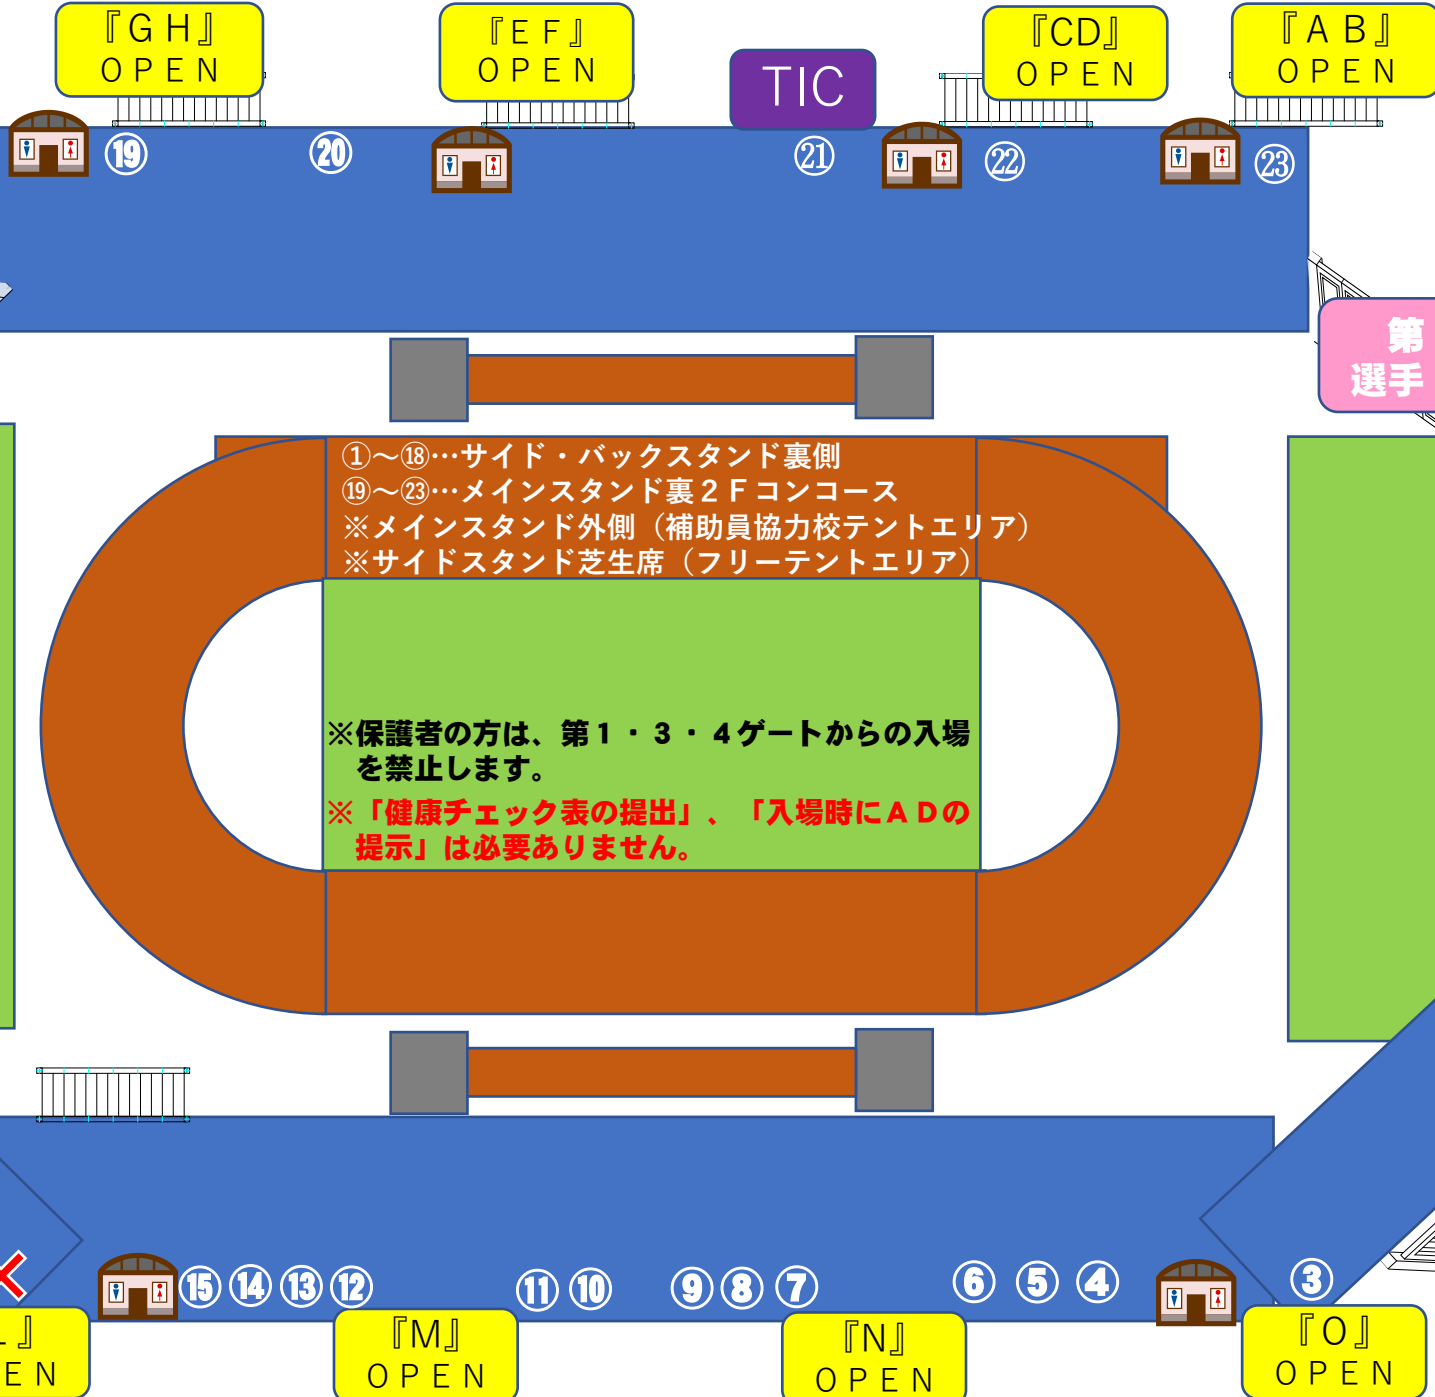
『GH』
OPEN

『EF』
OPEN

TIC

『CD』
OPEN

『AB』
OPEN

⑲ ⑳ ㉑ ㉒ ㉓

第
選手

①～⑱…サイド・バックスタンド裏側
⑲～㉓…メインスタンド裏２Ｆコンコース
※メインスタンド外側（補助員協力校テントエリア）
※サイドスタンド芝生席（フリーテントエリア）

※保護者の方は、第１・３・４ゲートからの入場を禁止します。
※「健康チェック表の提出」、「入場時にＡＤの提示」は必要ありません。

⑮ ⑭ ⑬ ⑫ ⑪ ⑩ ⑨ ⑧ ⑦ ⑥ ⑤ ④ ③

L』
EN

『M』
OPEN

『N』
OPEN

『O』
OPEN